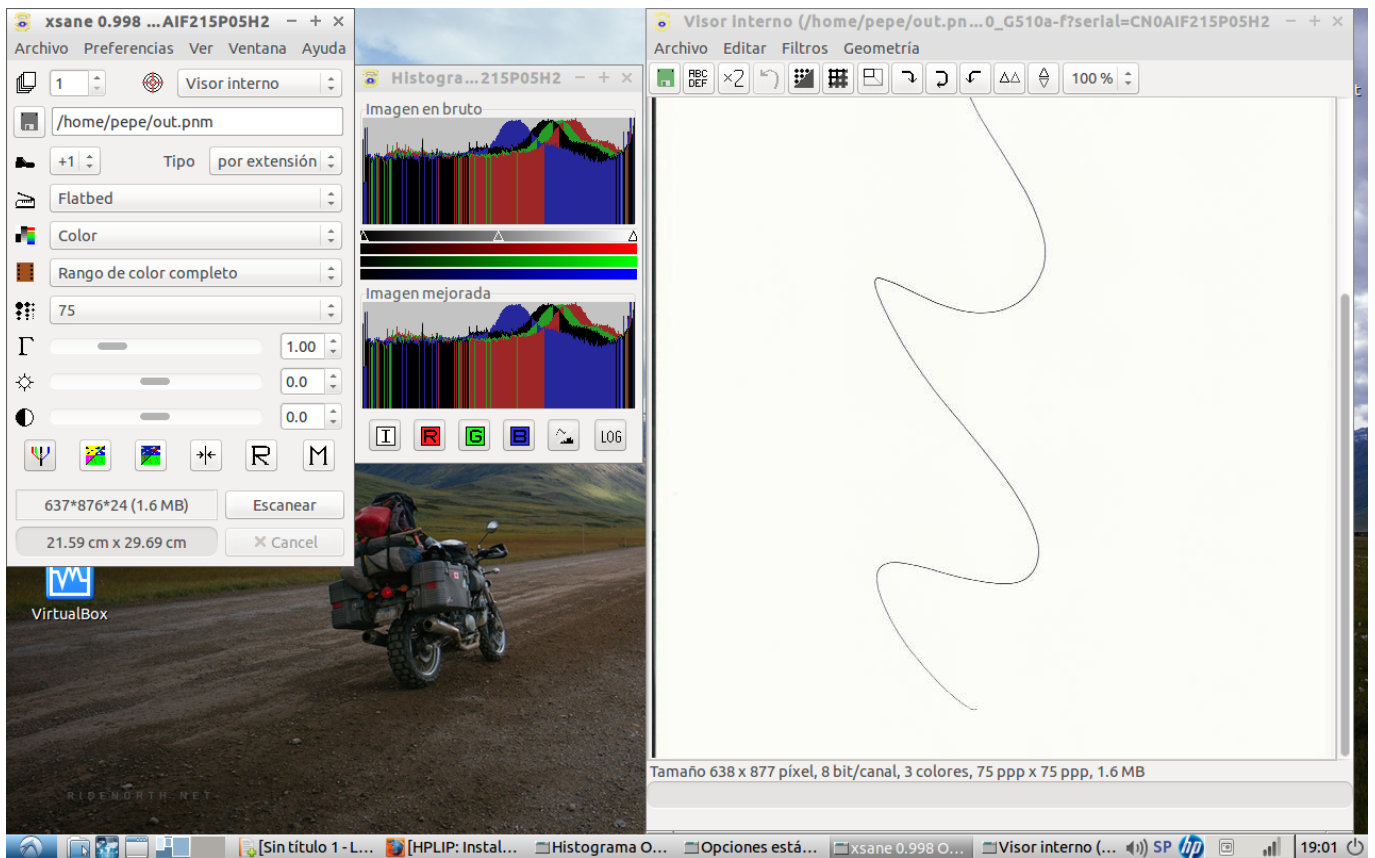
xsane 0.998 ...AIF215P05H2

Archivo Preferencias Ver Ventana Ayuda

1

Visor interno

/home/pepe/out.pnm

+1

Tipo

por extensión

Flatbed

Color

Rango de color completo

75

1.00

0.0

0.0

R

M

637*876*24 (1.6 MB)

Escanear

21.59 cm x 29.69 cm

✕ Cancel

VirtualBox

Histogra...215P05H2

Imagen en bruto

Imagen mejorada

I

R

G

B

LOG

Visor interno (/home/pepe/out.pn...0_G510a-f?serial=CN0AIF215P05H2

Archivo Editar Filtros Geometría

ABC DEF

x2

100 %

Tamaño 638 x 877 píxel, 8 bit/canal, 3 colores, 75 ppp x 75 ppp, 1.6 MB

RIDENORTH.NET

[Sin título 1 - L...

[HPLIP: Instal...

Histograma O...

Opciones está...

xsane 0.998 O...

Visor interno (...

SP

19:01